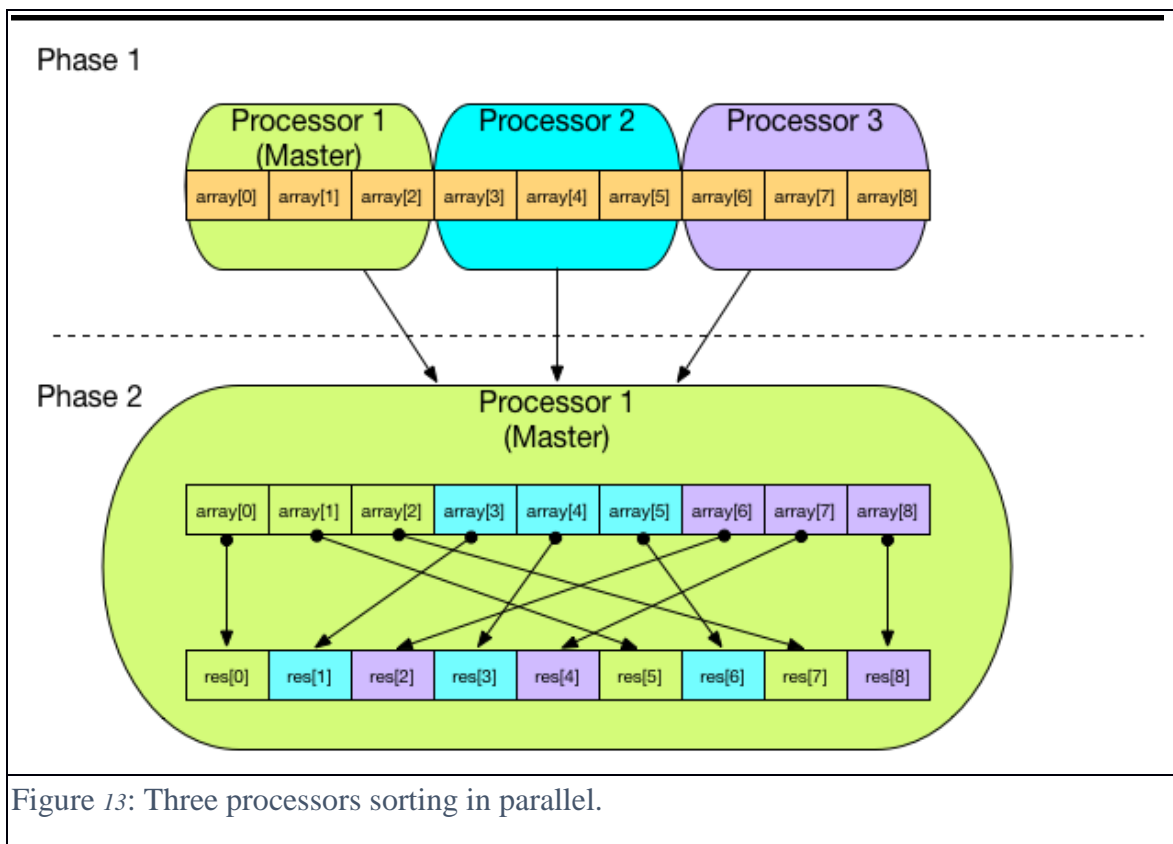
Phase 1

Processor 1 (Master)

Processor 2

Processor 3

| array[0] | array[1] | array[2] | array[3] | array[4] | array[5] | array[6] | array[7] | array[8] |
|---|---|---|---|---|---|---|---|---|

Phase 2

Processor 1 (Master)

| array[0] | array[1] | array[2] | array[3] | array[4] | array[5] | array[6] | array[7] | array[8] |
|---|---|---|---|---|---|---|---|---|

| res[0] | res[1] | res[2] | res[3] | res[4] | res[5] | res[6] | res[7] | res[8] |
|---|---|---|---|---|---|---|---|---|

Figure 13: Three processors sorting in parallel.